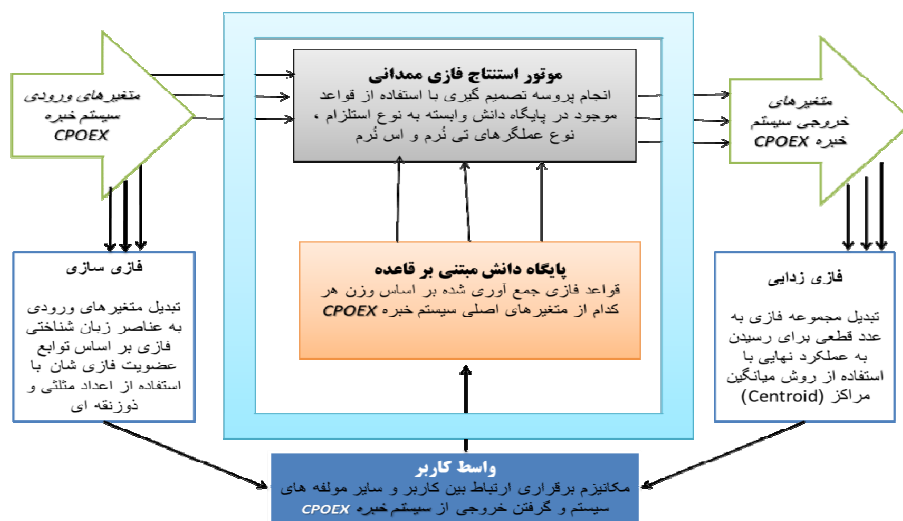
متغیرهای ورودی سیستم خبره CPOEX

موتور استنتاج فازی ممدانی
انجام پروسه تصمیم گیری با استفاده از قواعد موجود در پایگاه دانش وابسته به نوع استلزام ، نوع عملگرهای تی نُرم و اس نُرم

متغیرهای خروجی سیستم خبره CPOEX

فازی سازی
تبدیل متغیرهای ورودی به عناصر زبان شناختی فازی بر اساس توابع عضویت فازی شان با استفاده از اعداد مثلثی و ذوزنقه ای

پایگاه دانش مبتنی بر قاعده
قواعد فازی جمع آوری شده بر اساس وزن هر کدام از متغیرهای اصلی سیستم خبره CPOEX

فازی زدایی
تبدیل مجموعه فازی به عدد قطعی برای رسیدن به عملکرد نهایی با استفاده از روش میانگین مراکز (Centroid)

واسط کاربر
مکانیزم برقراری ارتباط بین کاربر و سایر مولفه های سیستم و گرفتن خروجی از سیستم خبره CPOEX